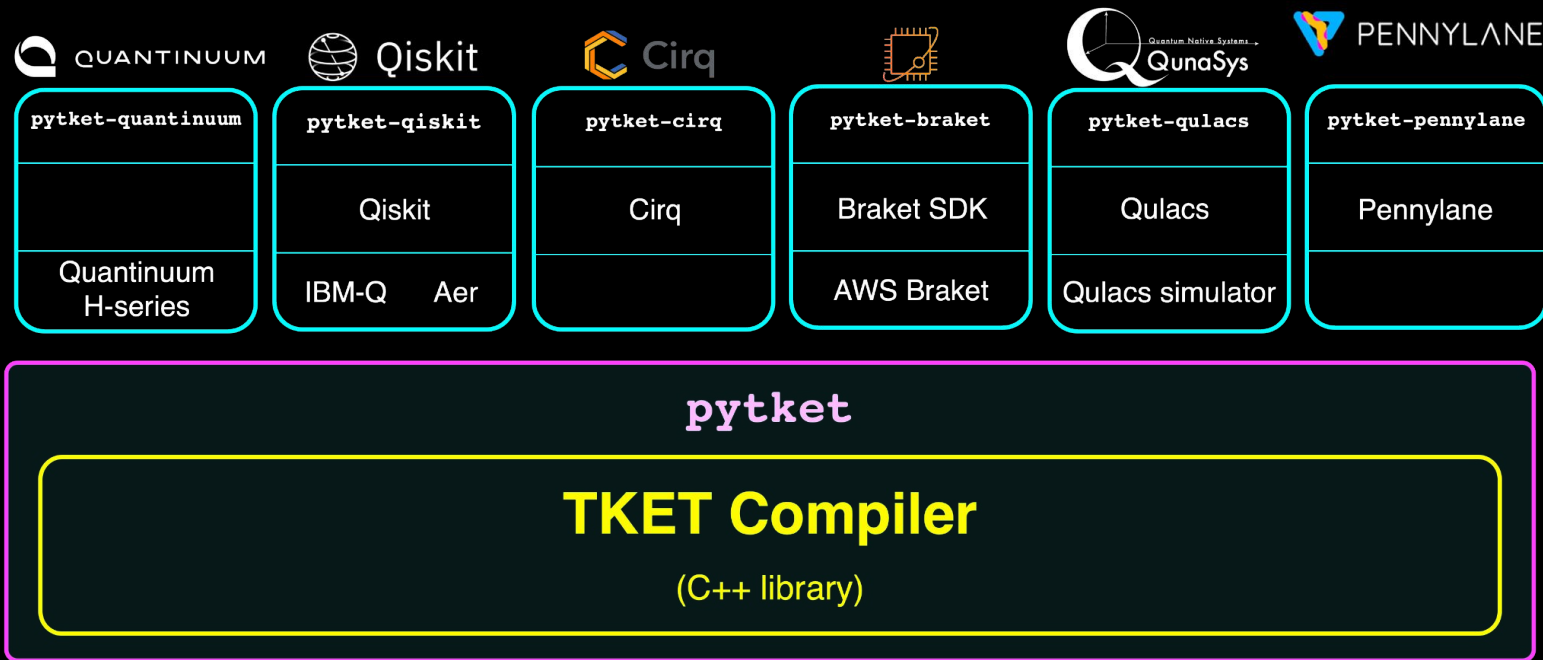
QUANTINUUM

Qiskit

Cirq

Quantum Native Systems QunaSys

PENNYLANE

| pytket-quantinuum | pytket-qiskit | pytket-cirq | pytket-braket | pytket-qulacs | pytket-pennylane |
|---|---|---|---|---|---|
| | Qiskit | Cirq | Braket SDK | Qulacs | Pennylane |
| Quantinuum H-series | IBM-Q Aer | | AWS Braket | Qulacs simulator | |

pytket

TKET Compiler

(C++ library)